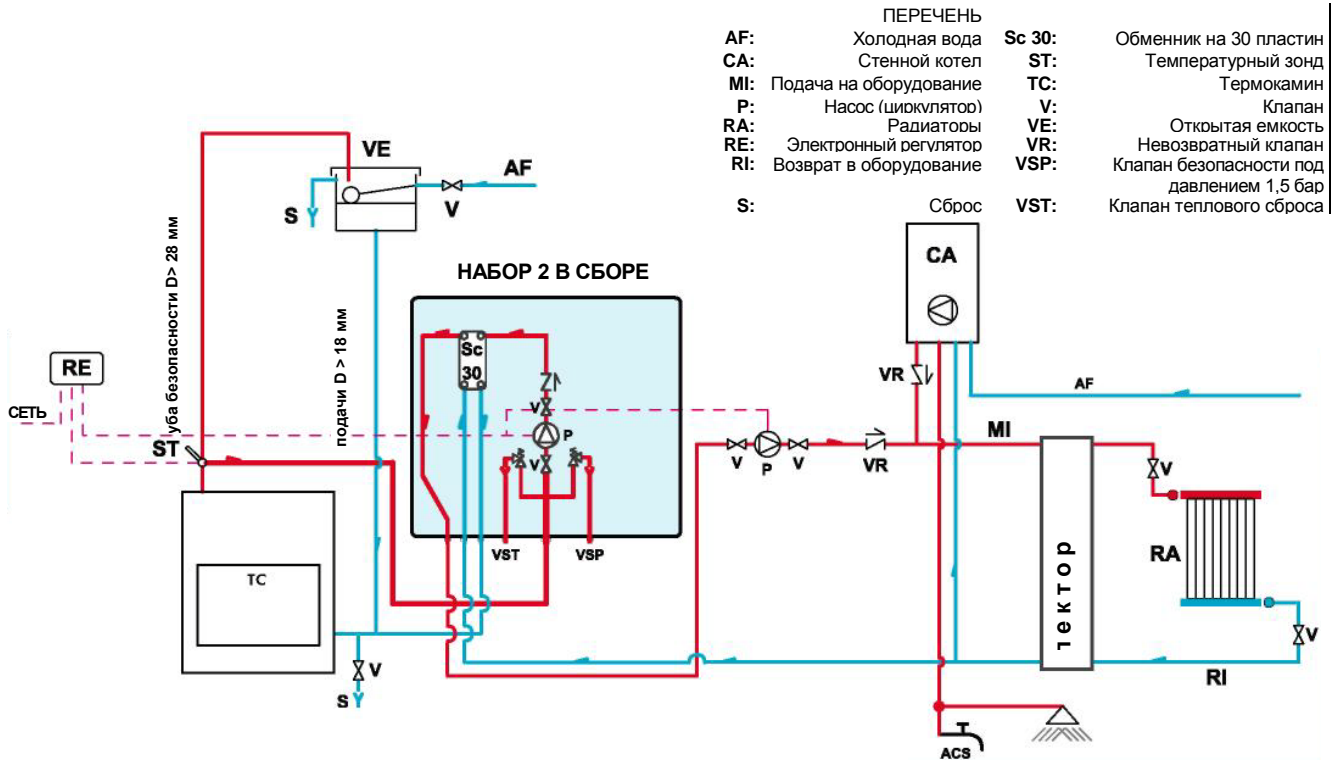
ПЕРЕЧЕНЬ

| | | | |
|---|---|---|---|
| AF: | Холодная вода | Sc 30: | Обменник на 30 пластин |
| CA: | Стенной котел | ST: | Температурный зонд |
| MI: | Подача на оборудование | TC: | Термокамин |
| P: | Насос (циркулятор) | V: | Клапан |
| RA: | Радиаторы | VE: | Открытая емкость |
| RE: | Электронный регулятор | VR: | Невозвратный клапан |
| RI: | Возврат в оборудование | VSP: | Клапан безопасности под давлением 1,5 бар |
| S: | Сброс | VST: | Клапан теплового сброса |

VE
AF
S
V
уба безопасности D> 28 мм
подачи D > 18 мм
НАБОР 2 В СБОРЕ
Sc 30
V
P
V
VST
VSP
RE
СЕТЬ
ST
TC
V
S
CA
VR
AF
MI
V
P
V
VR
V
RA
лектор
V
RI
ACS